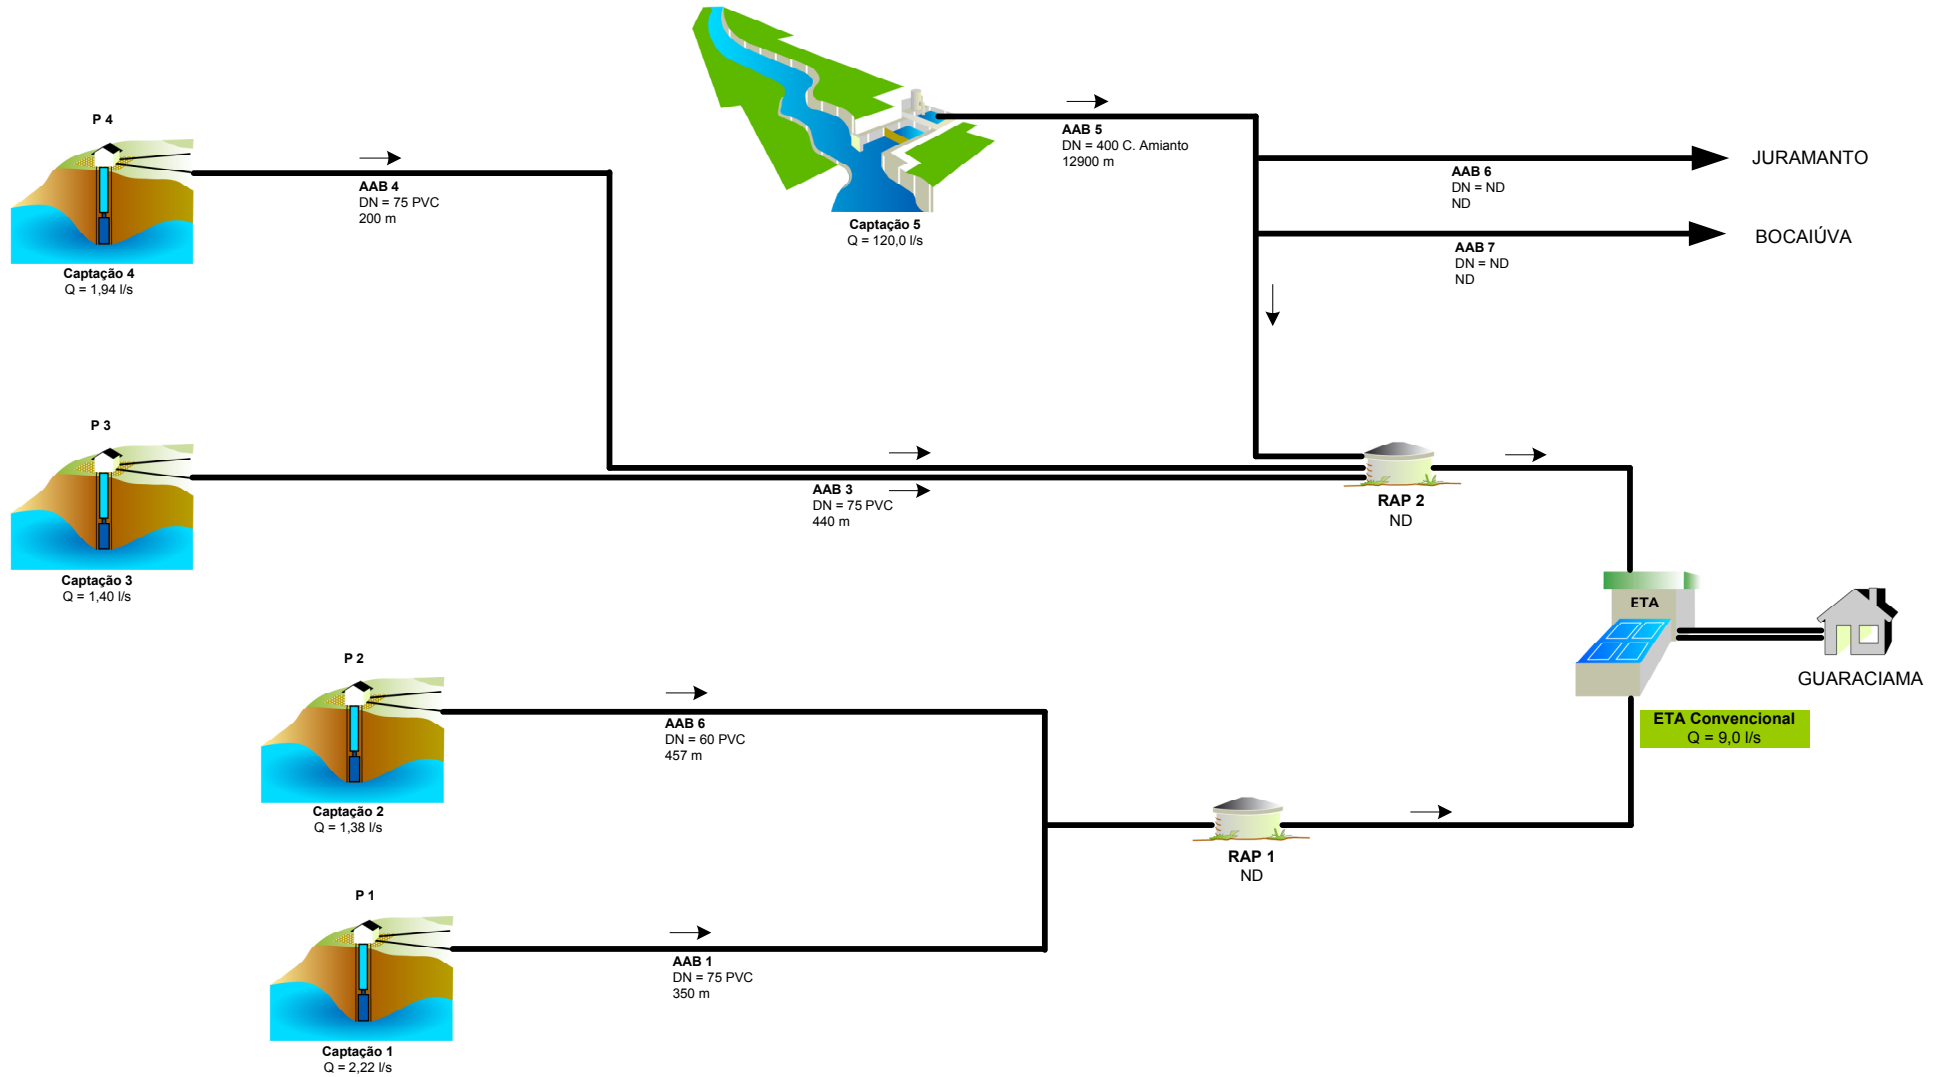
P 4

Captação 4
Q = 1,94 l/s

AAB 4
DN = 75 PVC
200 m

Captação 5
Q = 120,0 l/s

AAB 5
DN = 400 C. Amianto
12900 m

AAB 6
DN = ND
ND

JURAMANTO

AAB 7
DN = ND
ND

BOCAIÚVA

P 3

Captação 3
Q = 1,40 l/s

AAB 3
DN = 75 PVC
440 m

RAP 2
ND

ETA

GUARACIAMA

ETA Convencional
Q = 9,0 l/s

P 2

Captação 2
Q = 1,38 l/s

AAB 6
DN = 60 PVC
457 m

RAP 1
ND

P 1

Captação 1
Q = 2,22 l/s

AAB 1
DN = 75 PVC
350 m